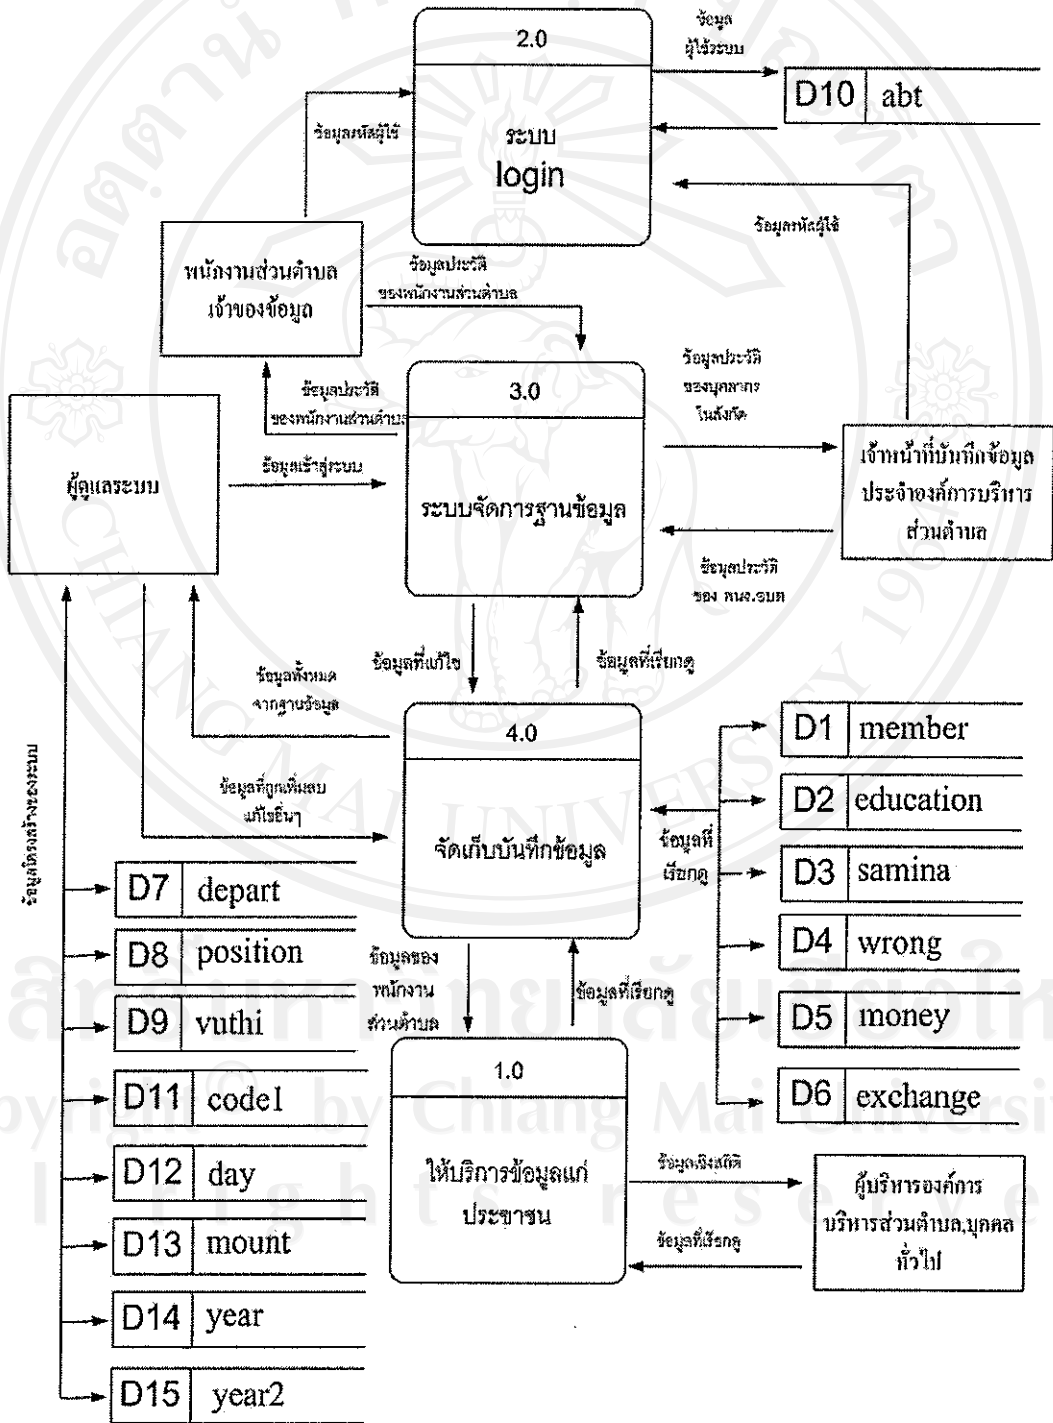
2.0

ระบบ
login

ข้อมูล
ผู้ใช้ระบบ

D10 abt

ข้อมูลรหัสผู้ใช้

ข้อมูลรหัสผู้ใช้

พนักงานส่วนตำบล
เจ้าของข้อมูล

ข้อมูลประวัติ
ของพนักงานส่วนตำบล

ข้อมูลประวัติ
ของพนักงานส่วนตำบล

3.0

ระบบจัดการฐานข้อมูล

ข้อมูลประวัติ
ของบุคลากร
ในสังกัด

เจ้าหน้าที่บันทึกข้อมูล
ประจำองค์การบริหาร
ส่วนตำบล

ข้อมูลประวัติ
ของ พนง.อบต

ผู้ดูแลระบบ

ข้อมูลเข้าสู่ระบบ

ข้อมูลที่แก้ไข

ข้อมูลที่เรียกดู

ข้อมูลทั้งหมด
จากฐานข้อมูล

4.0

จัดเก็บบันทึกข้อมูล

ข้อมูลที่ถูกเพิ่มลบ
แก้ไขอื่นๆ

ข้อมูลที่
เรียกดู

D1 member

D2 education

D3 samina

D4 wrong

D5 money

D6 exchange

ข้อมูลโครงสร้างของระบบ

D7 depart

D8 position

D9 vuthi

D11 code1

D12 day

D13 mount

D14 year

D15 year2

ข้อมูลของ
พนักงาน
ส่วนตำบล

ข้อมูลที่เรียกดู

1.0

ให้บริการข้อมูลแก่
ประชาชน

ข้อมูลเชิงสถิติ

ข้อมูลที่เรียกดู

ผู้บริหารองค์การ
บริหารส่วนตำบล,บุคคล
ทั่วไป

Copyright © by Chiang Mai University
All rights reserved